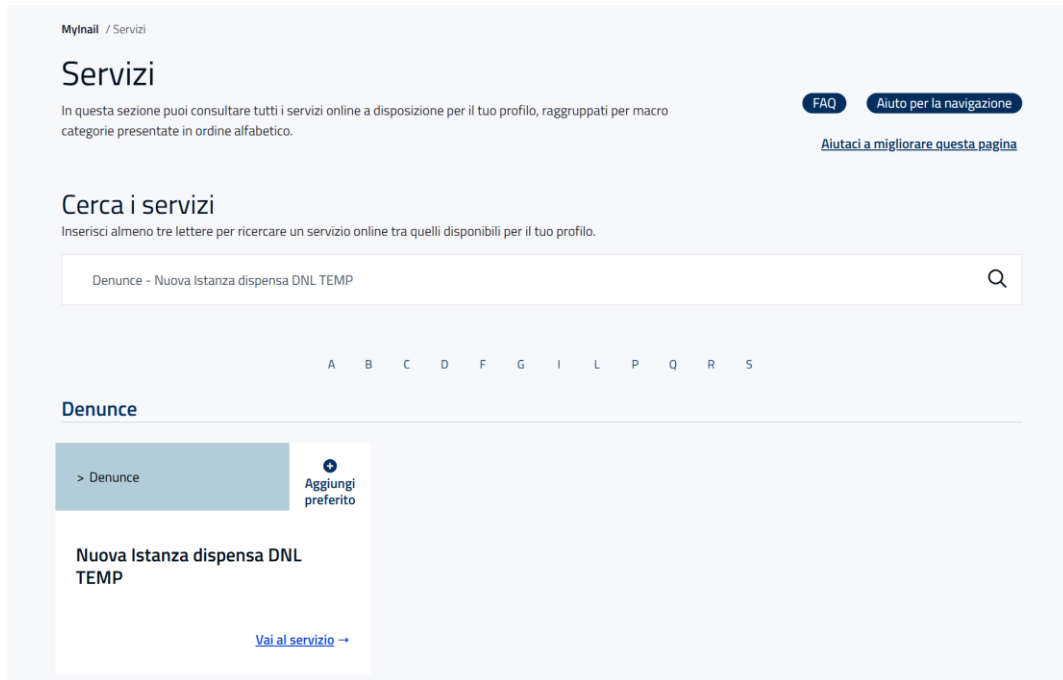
MyInail / Servizi

Servizi

In questa sezione puoi consultare tutti i servizi online a disposizione per il tuo profilo, raggruppati per macro categorie presentate in ordine alfabetico.

FAQ

Aiuto per la navigazione

Aiutaci a migliorare questa pagina

Cerca i servizi

Inserisci almeno tre lettere per ricercare un servizio online tra quelli disponibili per il tuo profilo.

Denunce - Nuova Istanza dispensa DNL TEMP

A B C D F G I L P Q R S

Denunce

> Denunce

Aggiungi preferito

Nuova Istanza dispensa DNL TEMP

Vai al servizio →